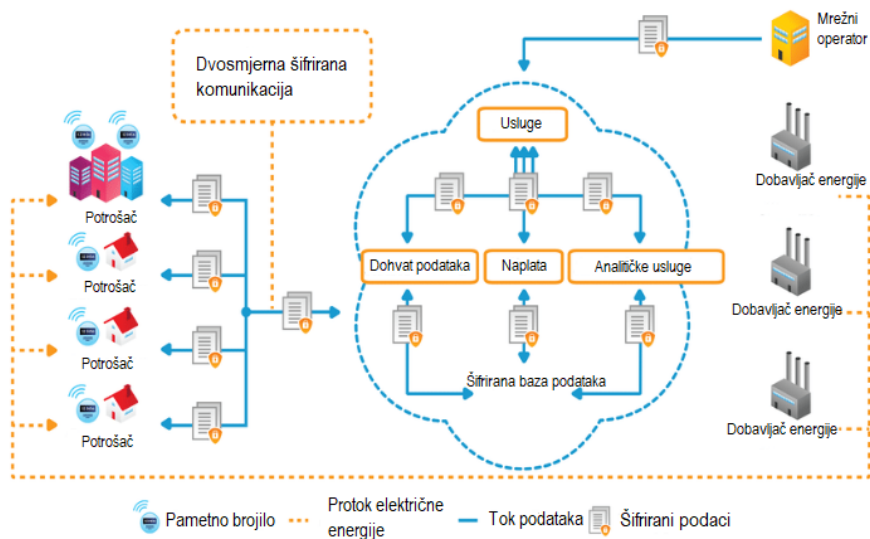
Mrežni operator

Dvosmjerna šifrirana komunikacija

Usluge

Dobavljač energije

Potrošač

Dohvat podataka

Naplata

Analitičke usluge

Potrošač

Dobavljač energije

Potrošač

Šifrirana baza podataka

Potrošač

Dobavljač energije

Pametno brojilo

Protok električne energije

Tok podataka

Šifrirani podaci